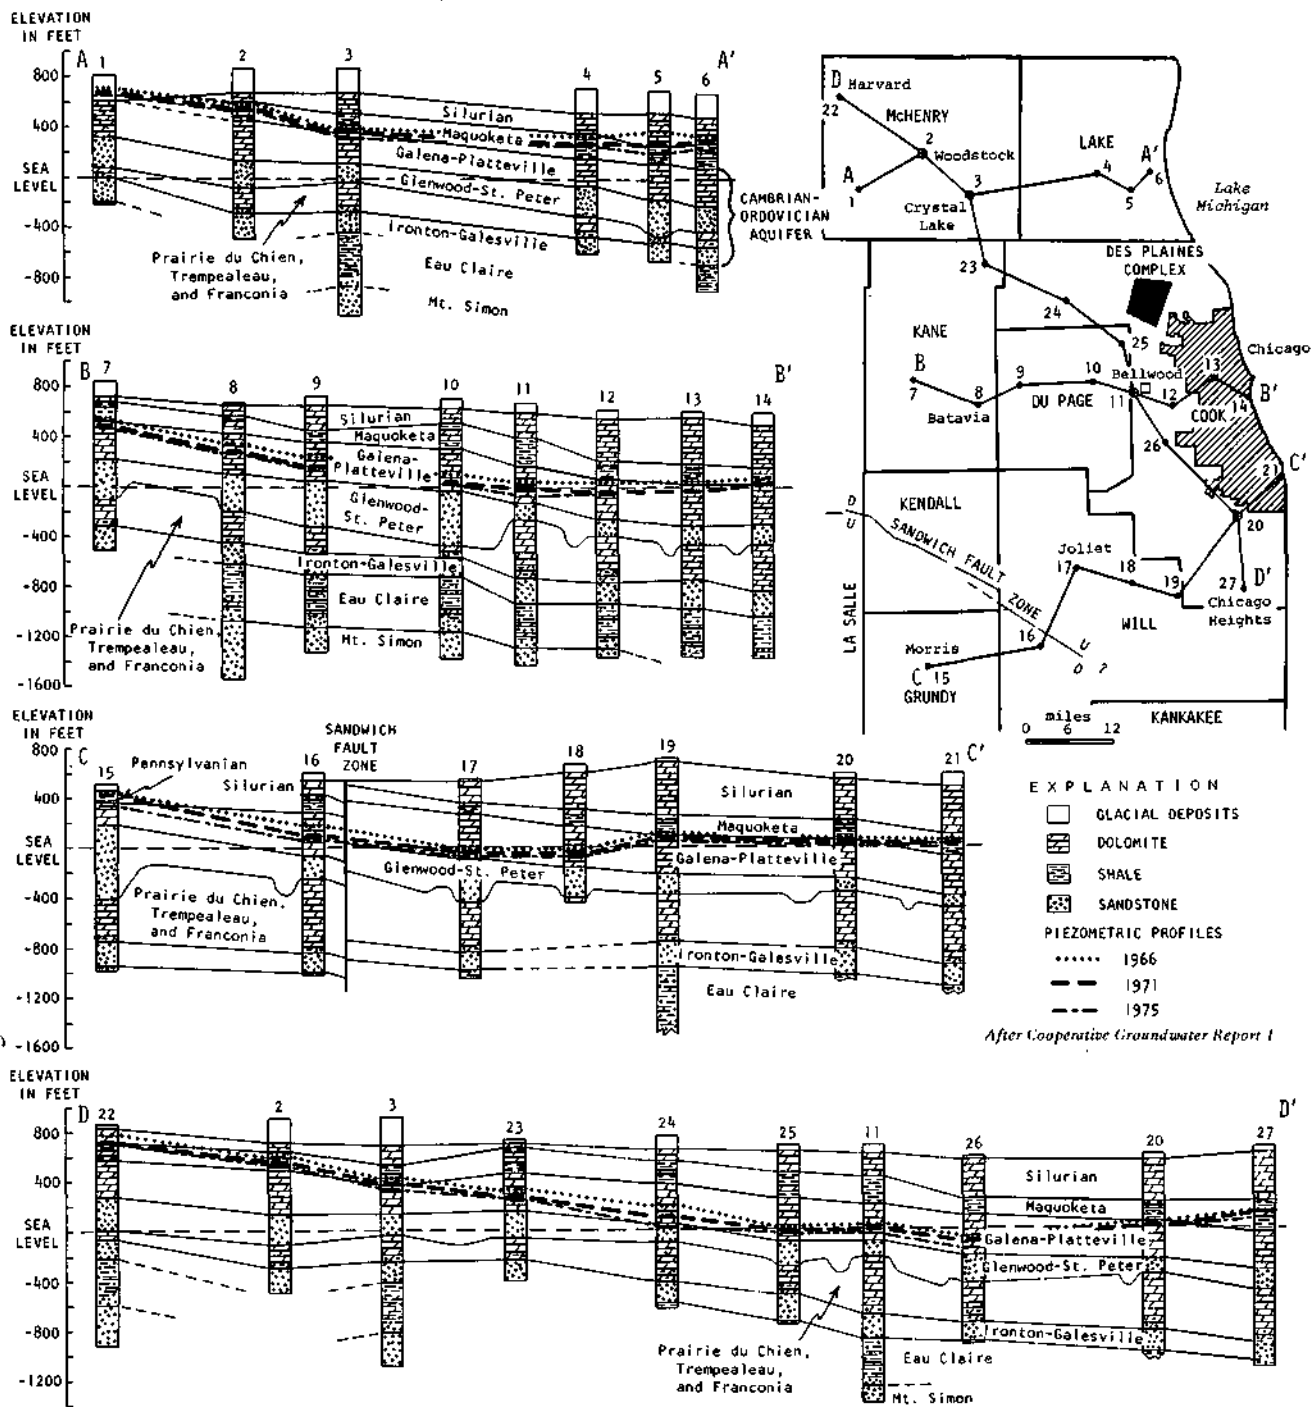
ELEVATION IN FEET
A 1 2 3 4 5 6 A'
800
400
SEA LEVEL
-400
-800
Silurian
Maquoketa
Galena-Platteville
Glenwood-St. Peter
Ironton-Galesville
Eau Claire
Mt. Simon
Prairie du Chien, Trempealeau, and Franconia
CAMBRIAN-ORDOVICIAN AQUIFER

D Harvard
22
McHENRY
2
Woodstock
LAKE
4
A'
6
Lake Michigan
A
1
3
5
Crystal Lake
23
DES PLAINES COMPLEX
24
KANE
25
Chicago
B
7
8
9
10
Bellwood
13
B'
Batavia
DU PAGE
11
12
COOK
14
26
21
C'
KENDALL
20
D
U
SANDWICH FAULT ZONE
Joliet
17
18
19
27
D'
Chicago Heights
LA SALLE
WILL
16
U
D ?
Morris
C 15
GRUNDY
miles
0 6 12
KANKAKEE

ELEVATION IN FEET
B 7 8 9 10 11 12 13 14 B'
800
400
SEA LEVEL
-400
-800
-1200
-1600
Silurian
Maquoketa
Galena-Platteville
Glenwood-St. Peter
Ironton-Galesville
Eau Claire
Mt. Simon
Prairie du Chien, Trempealeau, and Franconia

ELEVATION IN FEET
C 15 16 17 18 19 20 21 C'
SANDWICH FAULT ZONE
800
400
SEA LEVEL
-400
-800
-1200
-1600
Pennsylvanian
Silurian
Maquoketa
Galena-Platteville
Glenwood-St. Peter
Prairie du Chien, Trempealeau, and Franconia
Ironton-Galesville
Eau Claire

EXPLANATION
GLACIAL DEPOSITS
DOLOMITE
SHALE
SANDSTONE
PIEZOMETRIC PROFILES
1966
1971
1975
After Cooperative Groundwater Report 1

ELEVATION IN FEET
D 22 2 3 23 24 25 11 26 20 27 D'
800
400
SEA LEVEL
-400
-800
-1200
Silurian
Maquoketa
Galena-Platteville
Glenwood-St. Peter
Ironton-Galesville
Eau Claire
Mt. Simon
Prairie du Chien, Trempealeau, and Franconia